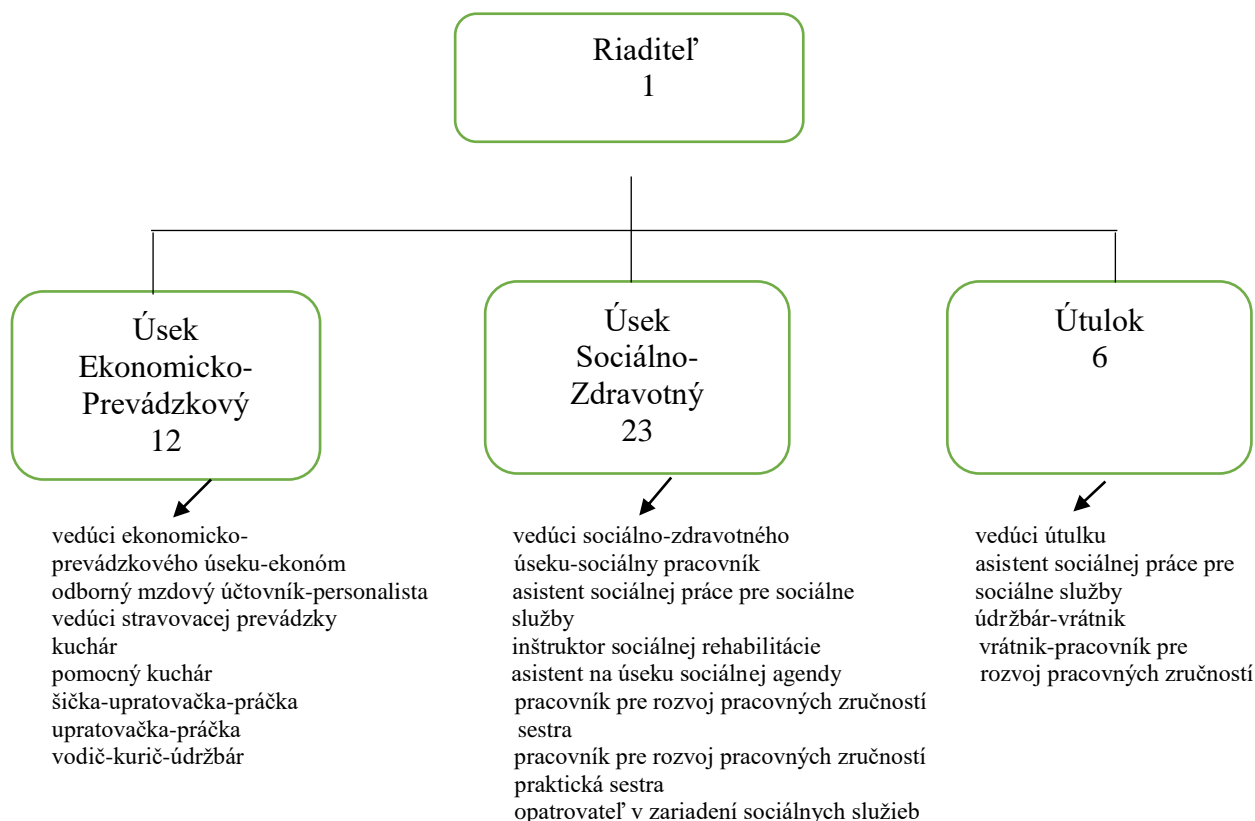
Riaditeľ
1

Úsek
Ekonomicko-
Prevádzkový
12

Úsek
Sociálno-
Zdravotný
23

Útulok
6

vedúci ekonomicko-prevádzkového úseku-ekonóm
odborný mzdový účtovník-personalista
vedúci stravovacej prevádzky
kuchár
pomocný kuchár
šička-upratovačka-práčka
upratovačka-práčka
vodič-kurič-údržbár

vedúci sociálno-zdravotného úseku-sociálny pracovník
asistent sociálnej práce pre sociálne služby
inštruktor sociálnej rehabilitácie
asistent na úseku sociálnej agendy
pracovník pre rozvoj pracovných zručností sestra
pracovník pre rozvoj pracovných zručností praktická sestra
opatrovateľ v zariadení sociálnych služieb

vedúci útulku
asistent sociálnej práce pre sociálne služby
údržbár-vrátnik
vrátnik-pracovník pre rozvoj pracovných zručností